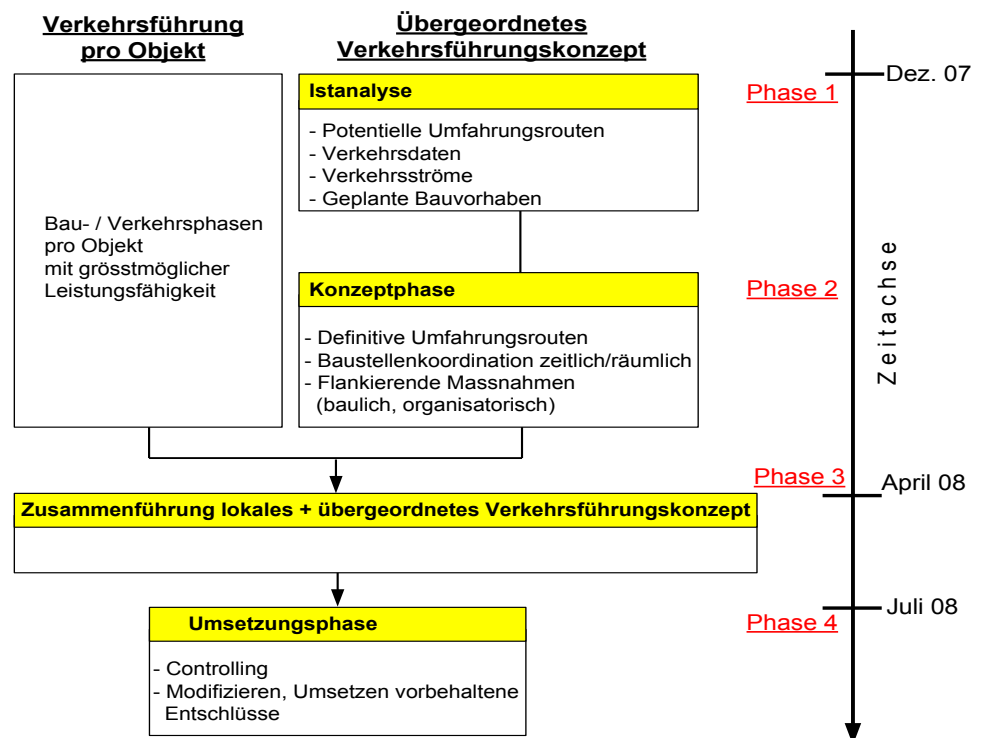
Verkehrsführung pro Objekt

Übergeordnetes Verkehrsführungskonzept

Dez. 07

Istanalyse

Phase 1

- Potentielle Umfahrungsrouten
- Verkehrsdaten
- Verkehrsströme
- Geplante Bauvorhaben

Bau- / Verkehrsphasen pro Objekt mit grösstmöglicher Leistungsfähigkeit

Zeitachse

Konzeptphase

Phase 2

- Definitive Umfahrungsrouten
- Baustellenkoordination zeitlich/räumlich
- Flankierende Massnahmen (baulich, organisatorisch)

Phase 3

April 08

Zusammenführung lokales + übergeordnetes Verkehrsführungskonzept

Juli 08

Umsetzungsphase

Phase 4

- Controlling
- Modifizieren, Umsetzen vorbehaltene Entschlüsse